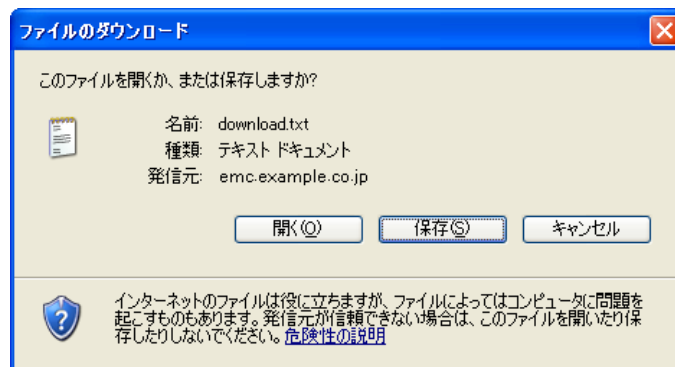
ファイルのダウンロード

このファイルを開くか、または保存しますか?

名前: download.txt
種類: テキスト ドキュメント
発信元: emc.example.co.jp

開く(O)
保存(S)
キャンセル

インターネットのファイルは役に立ちますが、ファイルによってはコンピュータに問題を起こすものもあります。発信元が信頼できない場合は、このファイルを開いたり保存したりしないでください。危険性の説明